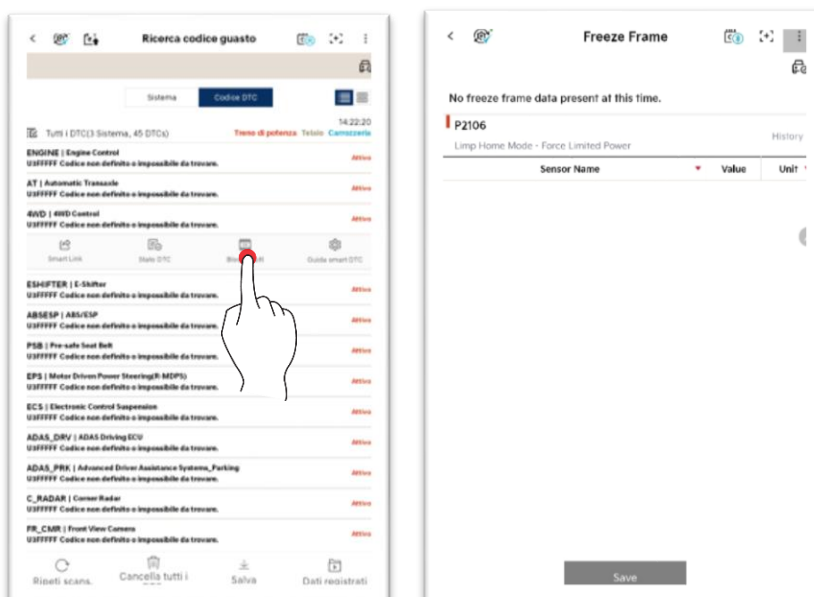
Ricerca codice guasto

Sistema
Codice DTC

14:22:20

Tutti i DTC(3 Sistema, 45 DTCs)
Treno di potenza
Telaio
Carrozzeria

ENGINE | Engine Control
U3FFFFF Codice non definito o impossibile da trovare.
Attivo

AT | Automatic Transaxle
U3FFFFF Codice non definito o impossibile da trovare.
Attivo

4WD | 4WD Control
U3FFFFF Codice non definito o impossibile da trovare.
Attivo

Smart Link
Stato DTC
Blocc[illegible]
Guida smart DTC

ESHIFTER | E-Shifter
U3FFFFF Codice non definito o impossibile da trovare.
Attivo

ABSESP | ABS/ESP
U3FFFFF Codice non definito o impossibile da trovare.
Attivo

PSB | Pre-safe Seat Belt
U3FFFFF Codice non definito o impossibile da trovare.
Attivo

EPS | Motor Driven Power Steering(R-MDPS)
U3FFFFF Codice non definito o impossibile da trovare.
Attivo

ECS | Electronic Control Suspension
U3FFFFF Codice non definito o impossibile da trovare.
Attivo

ADAS_DRV | ADAS Driving ECU
U3FFFFF Codice non definito o impossibile da trovare.
Attivo

ADAS_PRK | Advanced Driver Assistance Systems_Parking
U3FFFFF Codice non definito o impossibile da trovare.
Attivo

C_RADAR | Corner Radar
U3FFFFF Codice non definito o impossibile da trovare.
Attivo

FR_CMR | Front View Camera
U3FFFFF Codice non definito o impossibile da trovare.
Attivo

Ripeti scans.
Cancella tutti i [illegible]
Salva
Dati registrati

Freeze Frame

No freeze frame data present at this time.

P2106
History
Limp Home Mode - Force Limited Power

Sensor Name
Value
Unit

Save